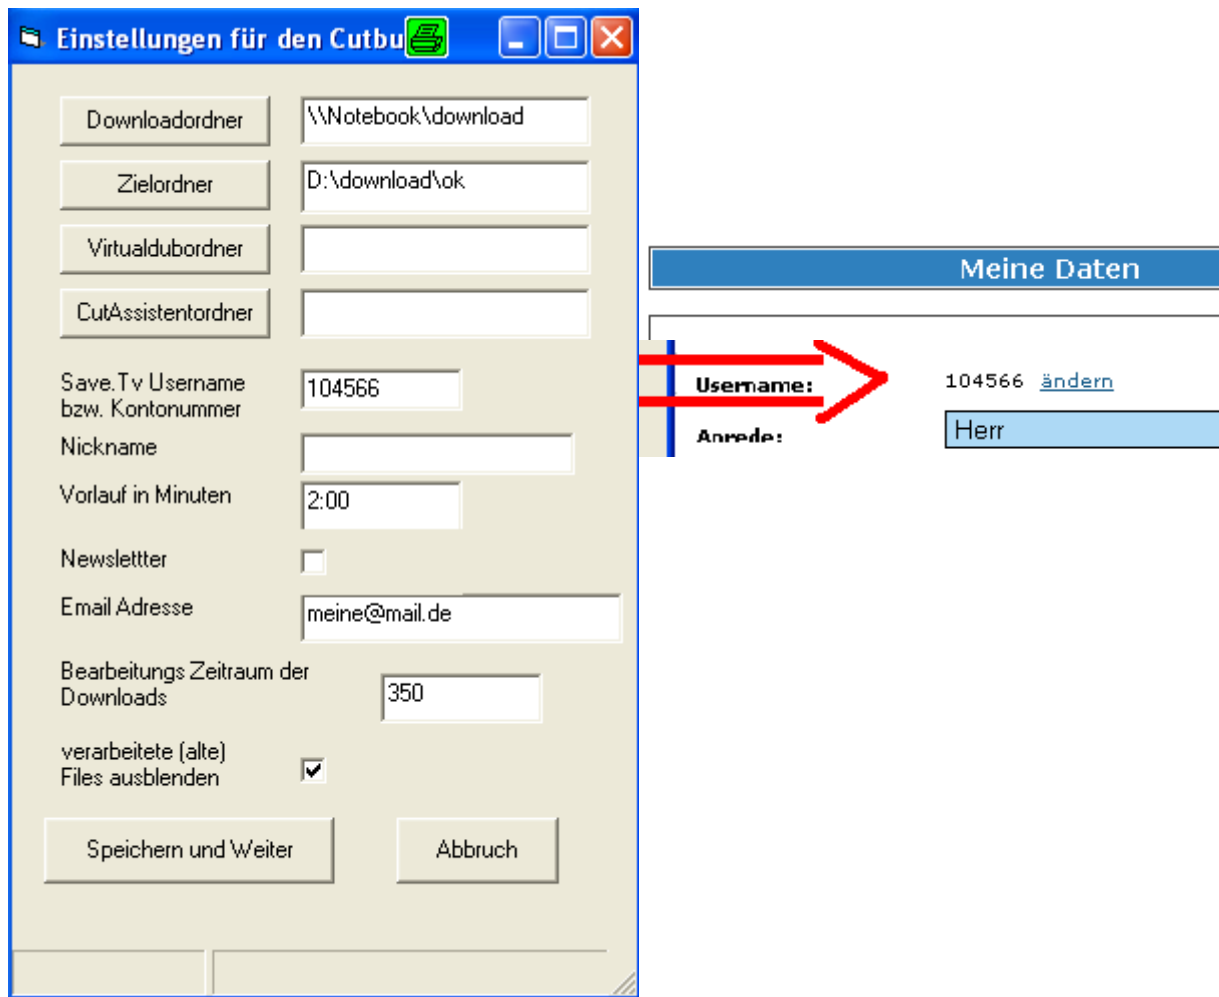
Einstellungen für den Cutbu

Downloadordner
\\Notebook\download

Zielordner
D:\download\ok

Virtualdubordner

CutAssistentordner

Save.Tv Username bzw. Kontonummer
104566

Nickname

Vorlauf in Minuten
2:00

Newslettter

Email Adresse
meine@mail.de

Bearbeitungs Zeitraum der Downloads
350

verarbeitete (alte) Files ausblenden

Speichern und Weiter

Abbruch

Meine Daten

Username:
104566 ändern

Anrede:
Herr